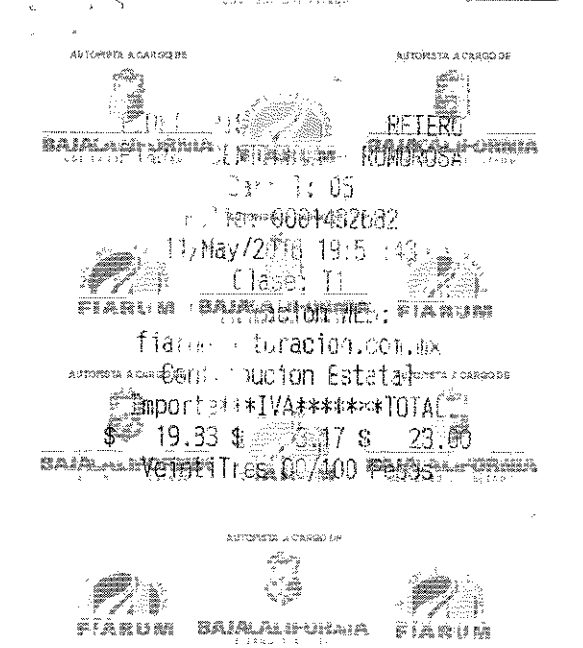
AUTOPISTA A CARGO DE

AUTOPISTA A CARGO DE

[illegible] RETERO

BAJA CALIFORNIA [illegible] RUMOROSA BAJA CALIFORNIA

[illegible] 05

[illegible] 0001482682

11/May/2018 19:5 :43

Clase: T1

FIARUM BAJA CALIFORNIA FIARUM

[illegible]ACTURACION:

fiar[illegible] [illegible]turacion.com.mx

AUTOPISTA A CARGO DE Cont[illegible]ucion Estatal AUTOPISTA A CARGO DE

Importe***IVA******TOTAL

$ 19.33 $ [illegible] 3.17 $ 23.00

BAJA CALIFORNIA Veinti Tres 00/100 Pesos BAJA CALIFORNIA

AUTOPISTA A CARGO DE

FIARUM BAJA CALIFORNIA FIARUM